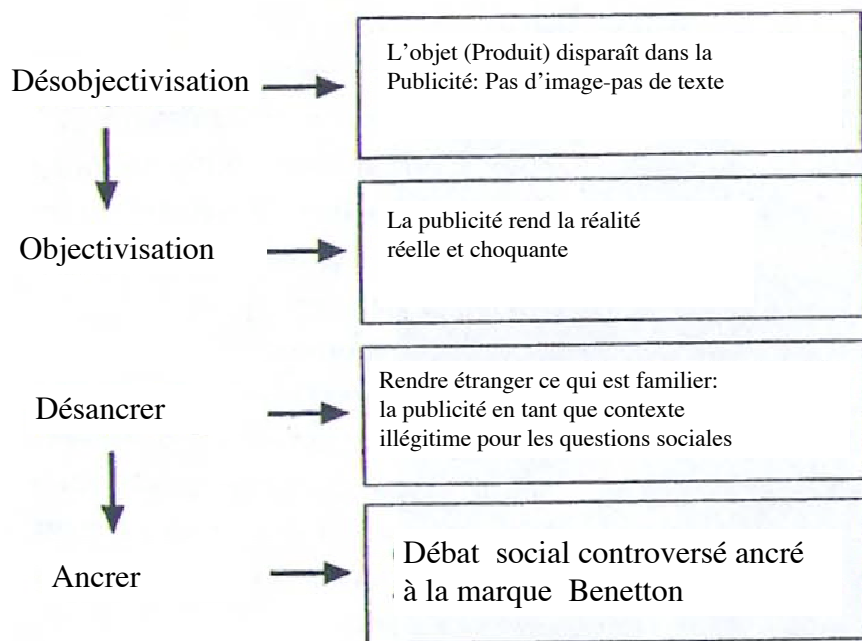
Désobjectivisation

L'objet (Produit) disparaît dans la Publicité: Pas d'image-pas de texte

Objectivisation

La publicité rend la réalité réelle et choquante

Désancrer

Rendre étranger ce qui est familier: la publicité en tant que contexte illégitime pour les questions sociales

Ancrer

Débat social controversé ancré à la marque Benetton